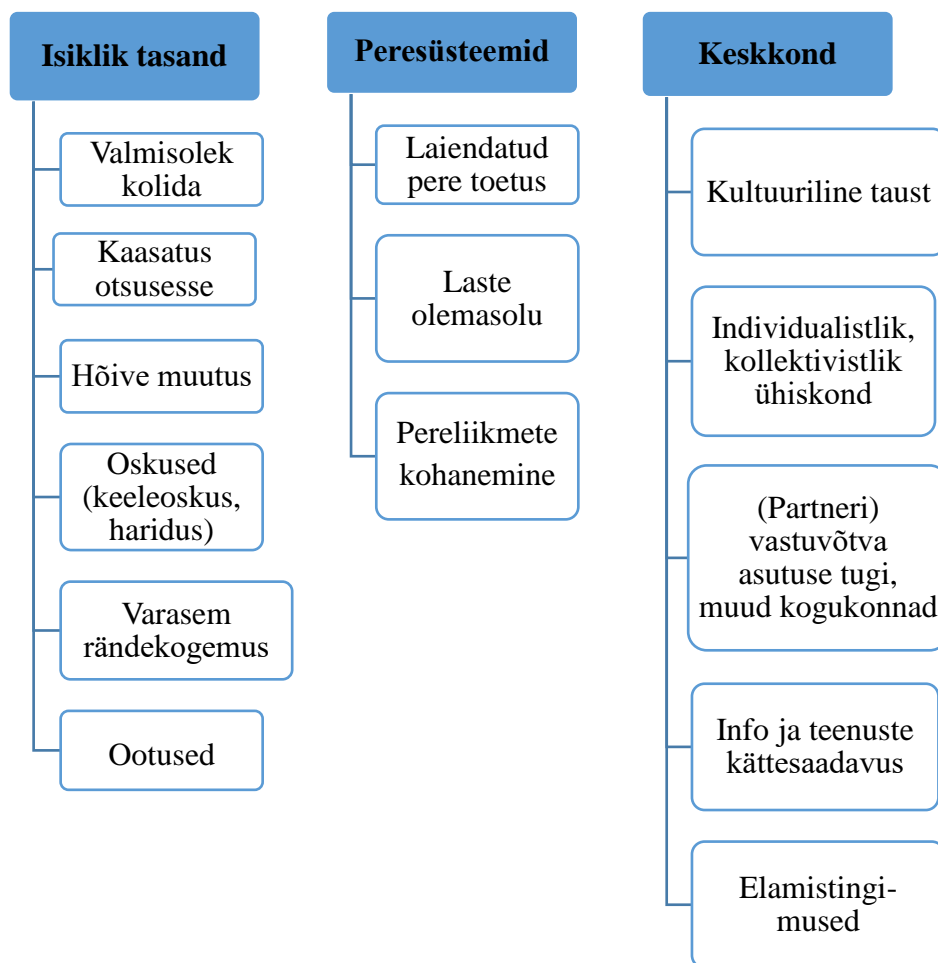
Isiklik tasand

Valmisolek kolida

Kaasatus otsusesse

Hõive muutus

Oskused (keeleoskus, haridus)

Varasem rändekogemus

Ootused

Peresüsteemid

Laiendatud pere toetus

Laste olemasolu

Pereliikmete kohanemine

Keskkond

Kultuuriline taust

Individualistlik, kollektivistlik ühiskond

(Partneri) vastuvõtva asutuse tugi, muud kogukonnad

Info ja teenuste kättesaadavus

Elamistingimused